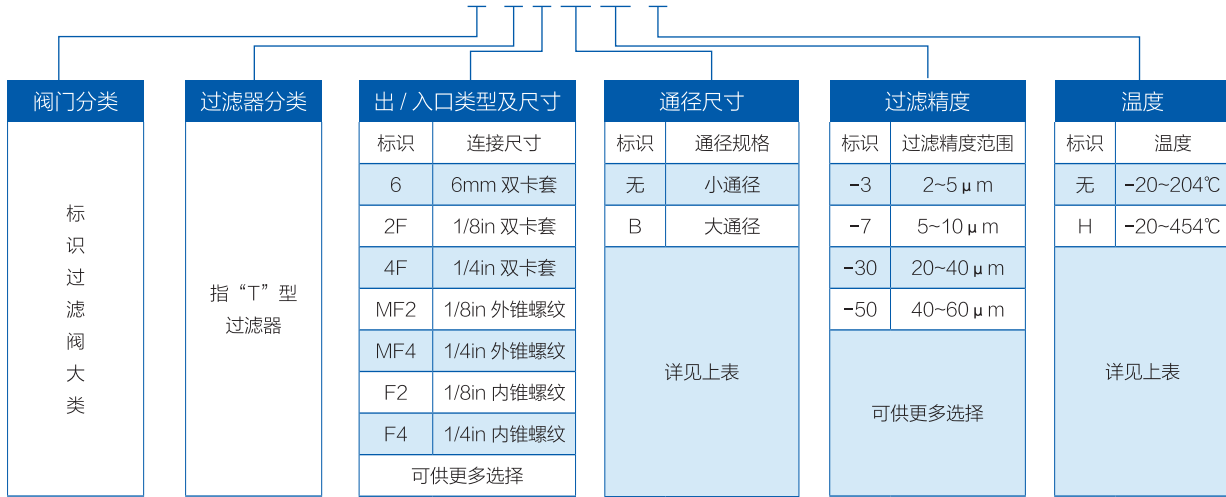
阀门分类

标识过滤阀大类

过滤器分类

指“T”型过滤器

出 / 入口类型及尺寸

| 标识 | 连接尺寸 |
|---|---|
| 6 | 6mm 双卡套 |
| 2F | 1/8in 双卡套 |
| 4F | 1/4in 双卡套 |
| MF2 | 1/8in 外锥螺纹 |
| MF4 | 1/4in 外锥螺纹 |
| F2 | 1/8in 内锥螺纹 |
| F4 | 1/4in 内锥螺纹 |

可供更多选择

通径尺寸

| 标识 | 通径规格 |
|---|---|
| 无 | 小通径 |
| B | 大通径 |

详见上表

过滤精度

| 标识 | 过滤精度范围 |
|---|---|
| -3 | 2~5μm |
| -7 | 5~10μm |
| -30 | 20~40μm |
| -50 | 40~60μm |

可供更多选择

温度

| 标识 | 温度 |
|---|---|
| 无 | -20~204℃ |
| H | -20~454℃ |

详见上表